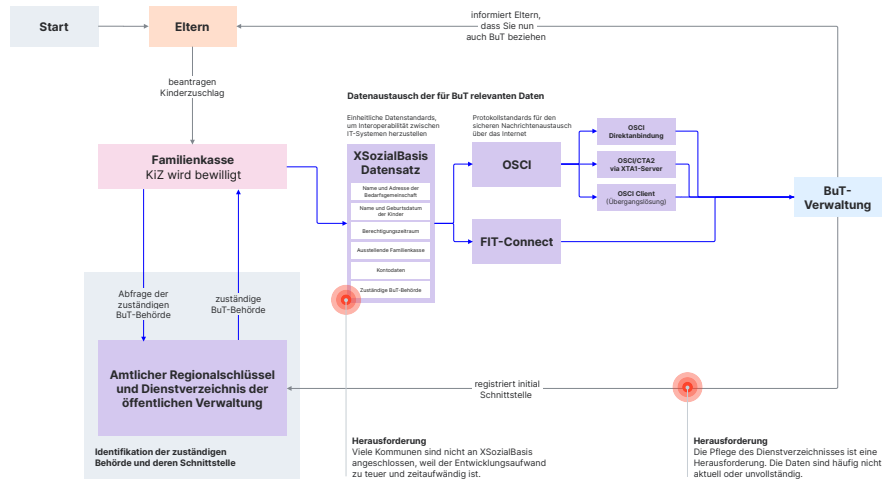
Start

Eltern

informiert Eltern, dass Sie nun auch BuT beziehen

beantragen Kinderzuschlag

Datenaustausch der für BuT relevanten Daten

Einheitliche Datenstandards, um Interoperabilität zwischen IT-Systemen herzustellen

Protokollstandards für den sicheren Nachrichtenaustausch über das Internet

Familienkasse
KiZ wird bewilligt

XSozialBasis Datensatz

Name und Adresse der Bedarfsgemeinschaft

Name und Geburtsdatum der Kinder

Berechtigungszeitraum

Ausstellende Familienkasse

Kontodaten

Zuständige BuT-Behörde

OSCI

OSCI Direktanbindung

OSCI/CTA2 via XTA1-Server

OSCI Client (Übergangslösung)

BuT-Verwaltung

FIT-Connect

Abfrage der zuständigen BuT-Behörde

zuständige BuT-Behörde

Amtlicher Regionalschlüssel und Dienstverzeichnis der öffentlichen Verwaltung

registriert initial Schnittstelle

Identifikation der zuständigen Behörde und deren Schnittstelle

Herausforderung
Viele Kommunen sind nicht an XSozialBasis angeschlossen, weil der Entwicklungsaufwand zu teuer und zeitaufwändig ist.

Herausforderung
Die Pflege des Dienstverzeichnisses ist eine Herausforderung. Die Daten sind häufig nicht aktuell oder unvollständig.